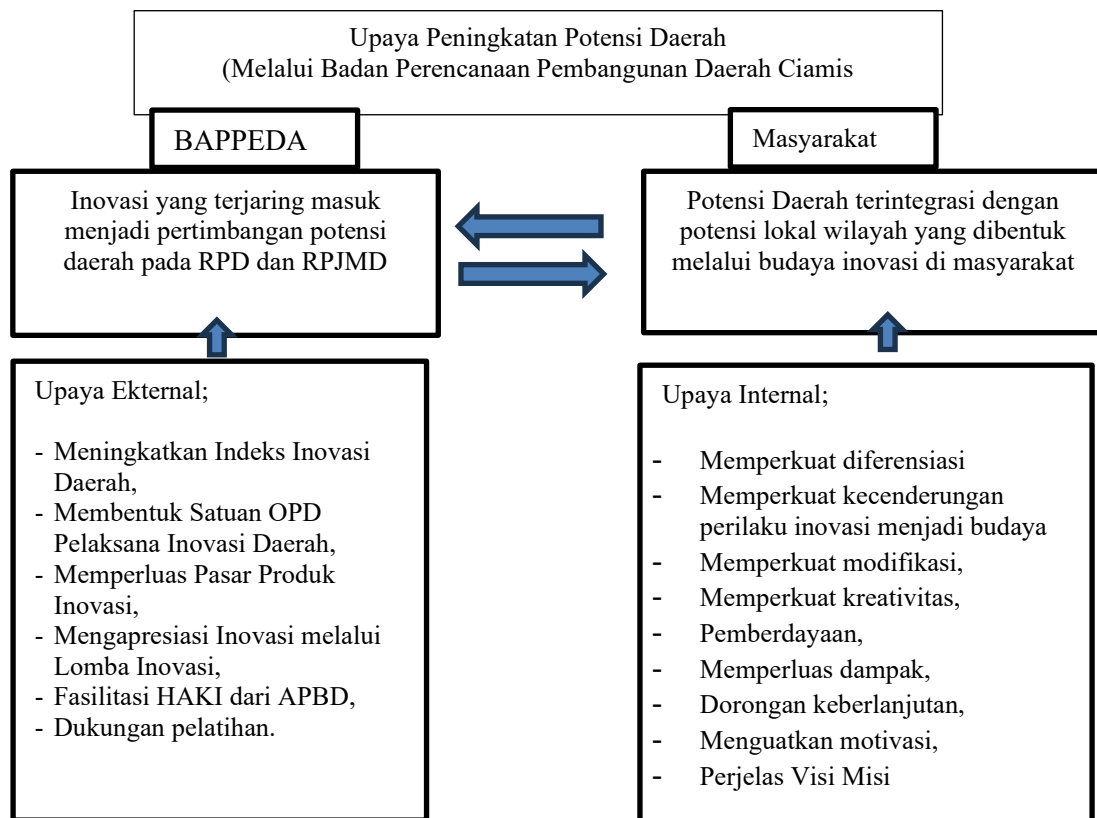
Upaya Peningkatan Potensi Daerah
(Melalui Badan Perencanaan Pembangunan Daerah Ciamis

BAPPEDA

Masyarakat

Inovasi yang terjaring masuk menjadi pertimbangan potensi daerah pada RPD dan RPJMD

Potensi Daerah terintegrasi dengan potensi lokal wilayah yang dibentuk melalui budaya inovasi di masyarakat

Upaya Ekternal;

- Meningkatkan Indeks Inovasi Daerah,
- Membentuk Satuan OPD Pelaksana Inovasi Daerah,
- Memperluas Pasar Produk Inovasi,
- Mengapresiasi Inovasi melalui Lomba Inovasi,
- Fasilitasi HAKI dari APBD,
- Dukungan pelatihan.

Upaya Internal;

- Memperkuat diferensiasi
- Memperkuat kecenderungan perilaku inovasi menjadi budaya
- Memperkuat modifikasi,
- Memperkuat kreativitas,
- Pemberdayaan,
- Memperluas dampak,
- Dorongan keberlanjutan,
- Menguatkan motivasi,
- Perjelas Visi Misi